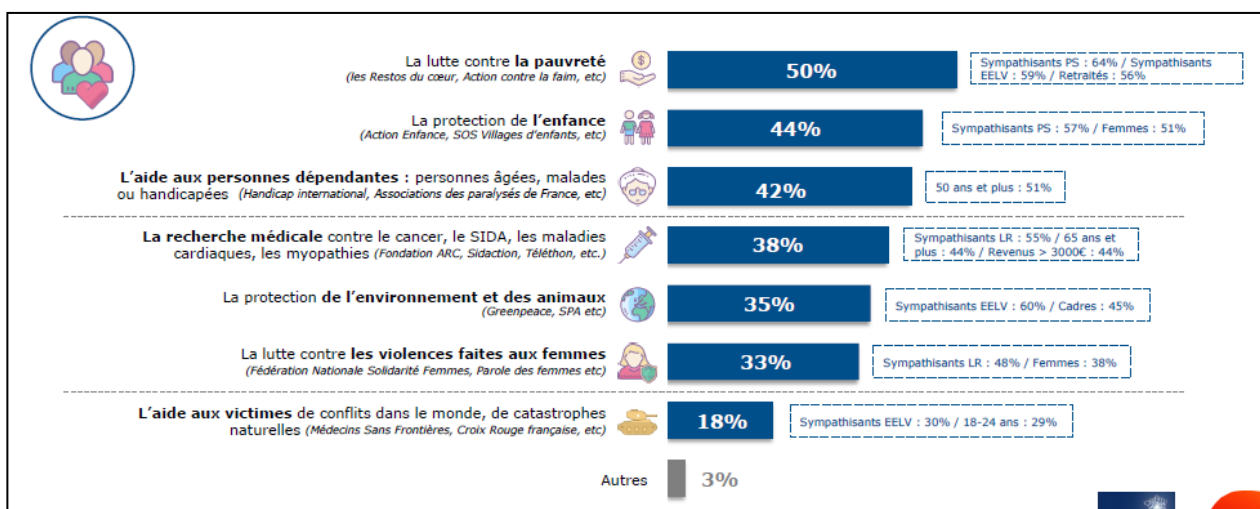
La lutte contre **la pauvreté**
(les Restos du cœur, Action contre la faim, etc)

50%

Sympathisants PS : 64% / Sympathisants EELV : 59% / Retraités : 56%

La protection de **l'enfance**
(Action Enfance, SOS Villages d'enfants, etc)

44%

Sympathisants PS : 57% / Femmes : 51%

**L'aide aux personnes dépendantes :** personnes âgées, malades ou handicapées (Handicap international, Associations des paralysés de France, etc)

42%

50 ans et plus : 51%

**La recherche médicale** contre le cancer, le SIDA, les maladies cardiaques, les myopathies (Fondation ARC, Sidaction, Téléthon, etc.)

38%

Sympathisants LR : 55% / 65 ans et plus : 44% / Revenus > 3000€ : 44%

La protection **de l'environnement et des animaux**
(Greenpeace, SPA etc)

35%

Sympathisants EELV : 60% / Cadres : 45%

La lutte contre **les violences faites aux femmes**
(Fédération Nationale Solidarité Femmes, Parole des femmes etc)

33%

Sympathisants LR : 48% / Femmes : 38%

**L'aide aux victimes** de conflits dans le monde, de catastrophes naturelles (Médecins Sans Frontières, Croix Rouge française, etc)

18%

Sympathisants EELV : 30% / 18-24 ans : 29%

Autres

3%